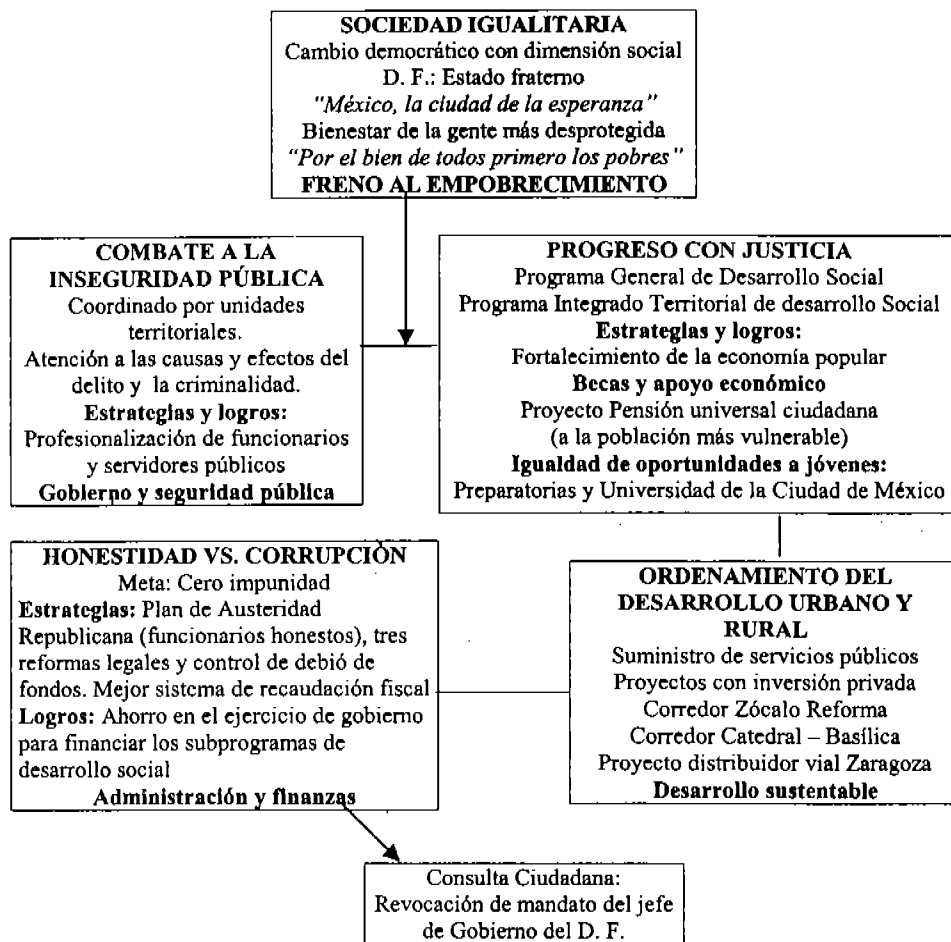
SOCIEDAD IGUALITARIA
Cambio democrático con dimensión social
D. F.: Estado fraterno
"México, la ciudad de la esperanza"
Bienestar de la gente más desprotegida
"Por el bien de todos primero los pobres"
FRENO AL EMPOBRECIMIENTO

COMBATE A LA INSEGURIDAD PÚBLICA
Coordinado por unidades territoriales.
Atención a las causas y efectos del delito y la criminalidad.
Estrategias y logros:
Profesionalización de funcionarios y servidores públicos
Gobierno y seguridad pública

PROGRESO CON JUSTICIA
Programa General de Desarrollo Social
Programa Integrado Territorial de desarrollo Social
Estrategias y logros:
Fortalecimiento de la economía popular
Becas y apoyo económico
Proyecto Pensión universal ciudadana
(a la población más vulnerable)
Igualdad de oportunidades a jóvenes:
Preparatorias y Universidad de la Ciudad de México

HONESTIDAD VS. CORRUPCIÓN
Meta: Cero impunidad
Estrategias: Plan de Austeridad Republicana (funcionarios honestos), tres reformas legales y control de debió de fondos. Mejor sistema de recaudación fiscal
Logros: Ahorro en el ejercicio de gobierno para financiar los subprogramas de desarrollo social
Administración y finanzas

ORDENAMIENTO DEL DESARROLLO URBANO Y RURAL
Suministro de servicios públicos
Proyectos con inversión privada
Corredor Zócalo Reforma
Corredor Catedral – Basílica
Proyecto distribuidor vial Zaragoza
Desarrollo sustentable

Consulta Ciudadana:
Revocación de mandato del jefe de Gobierno del D. F.